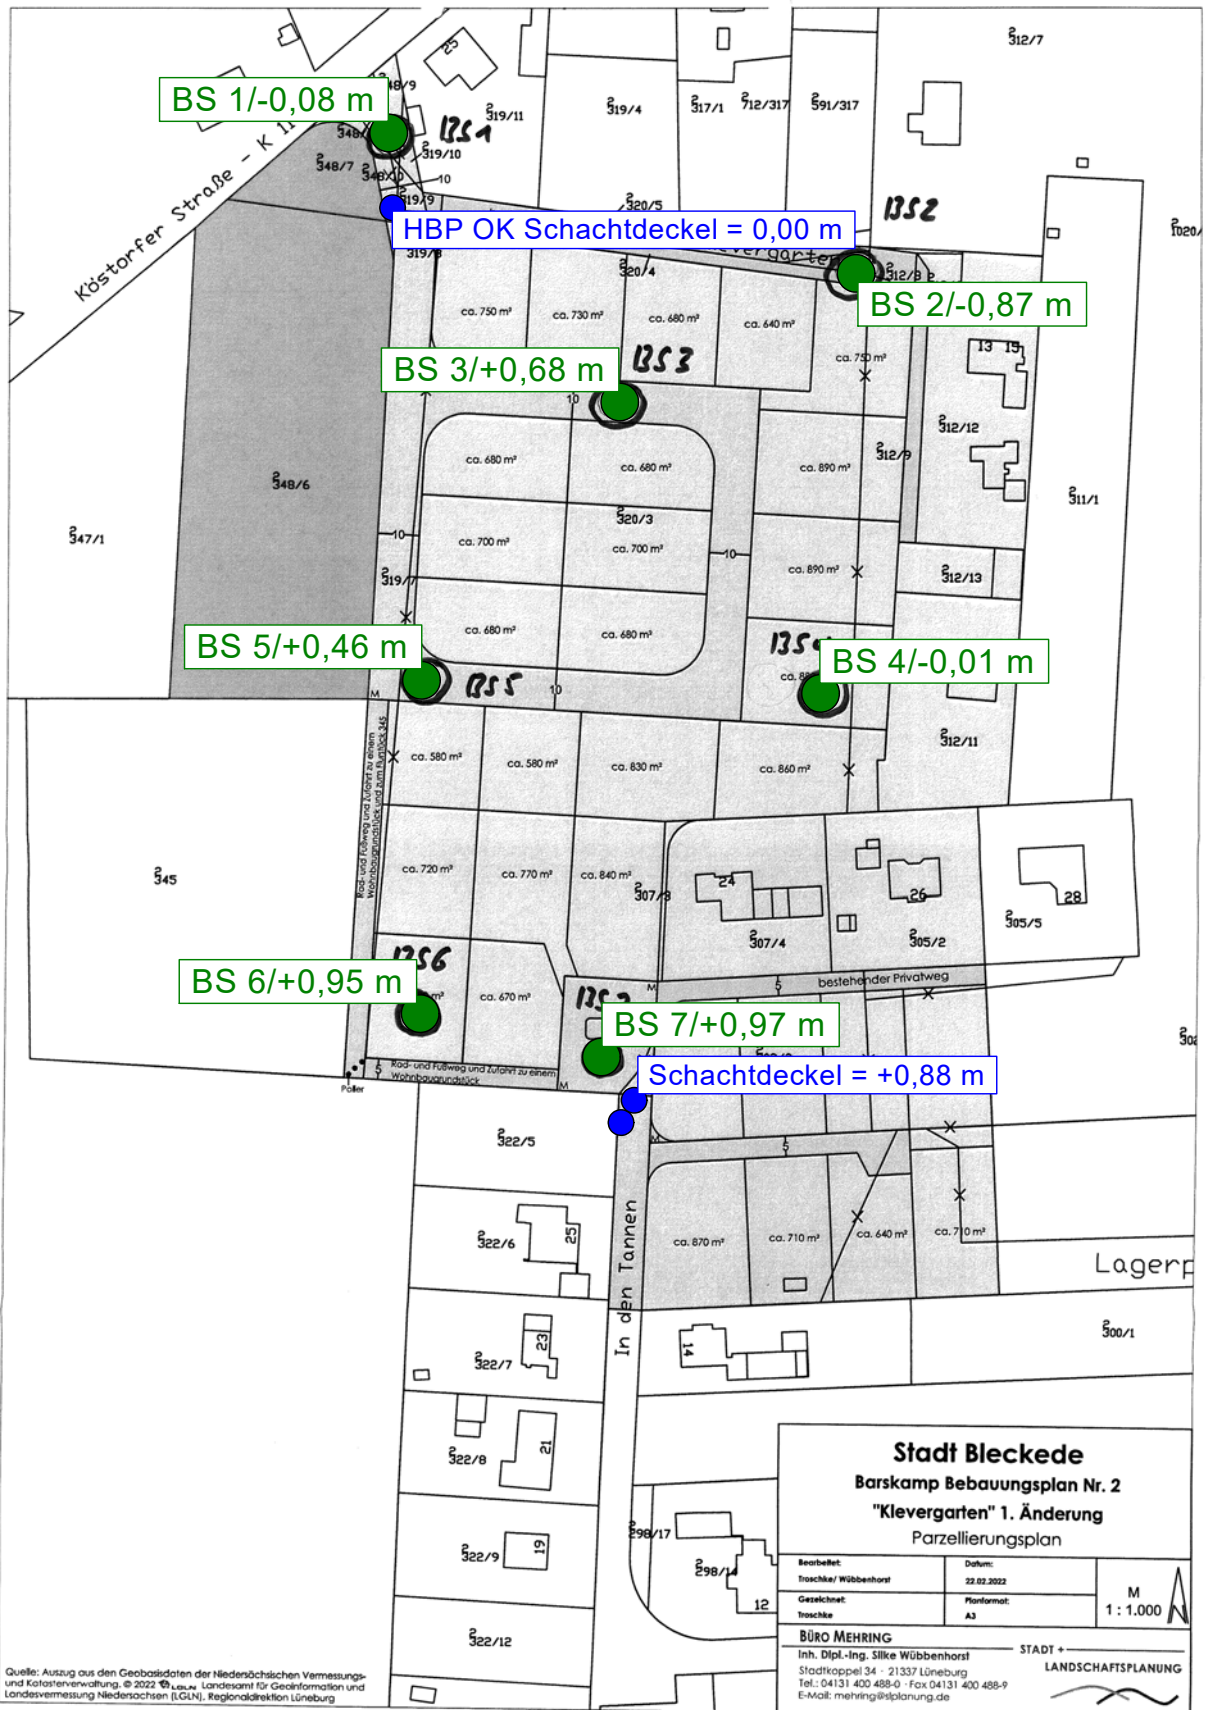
BS 1/-0,08 m
BS 1
HBP OK Schachtdeckel = 0,00 m
BS 2
BS 2/-0,87 m
BS 3/+0,68 m
BS 3
BS 5/+0,46 m
BS 5
BS 4
BS 4/-0,01 m
BS 6/+0,95 m
BS 6
BS 7
BS 7/+0,97 m
Schachtdeckel = +0,88 m

Köstorfer Straße - K 1
Klevergarten
In den Tannen
Lagerp
bestehender Privatweg
Rad- und Fußweg und Zufahrt zu einem Wohnbaugrundstück und zum Flurstück 345
Rad- und Fußweg und Zufahrt zu einem Wohnbaugrundstück
Poller

312/7
319/11
319/4
317/1
712/317
591/317
348/9
348/
348/7
348/10
319/10
319/9
319/8
320/5
320/4
312/8
312/12
312/9
311/1
312/13
312/11
348/6
347/1
319/7
320/3
345
307/8
307/4
305/2
305/5
322/5
322/6
322/7
322/8
322/9
322/12
298/17
298/14
300/1
1020/

ca. 750 m²
ca. 730 m²
ca. 680 m²
ca. 640 m²
ca. 750 m²
ca. 680 m²
ca. 680 m²
ca. 890 m²
ca. 700 m²
ca. 700 m²
ca. 890 m²
ca. 680 m²
ca. 680 m²
ca. 580 m²
ca. 580 m²
ca. 830 m²
ca. 860 m²
ca. 720 m²
ca. 770 m²
ca. 840 m²
ca. 670 m²
ca. 870 m²
ca. 710 m²
ca. 640 m²
ca. 710 m²

25
13
15
24
26
28
25
23
14
21
19
12
10
5
M

Stadt Bleckede
Barskamp Bebauungsplan Nr. 2
"Klevergarten" 1. Änderung
Parzellierungsplan

| Bearbeitet: | Datum: | |
|---|---|---|
| Troschke/ Wübbenhorst | 22.02.2022 | M |
| Gezeichnet: | Planformat: | 1 : 1.000 |
| Troschke | A3 | |

BÜRO MEHRING
Inh. Dipl.-Ing. Silke Wübbenhorst
Stadtkoppel 34 · 21337 Lüneburg
Tel.: 04131 400 488-0 · Fax 04131 400 488-9
E-Mail: mehring@slplanung.de
STADT + LANDSCHAFTSPLANUNG

Quelle: Auszug aus den Geobasisdaten der Niedersächsischen Vermessungs- und Katasterverwaltung. © 2022 LGLN Landesamt für Geoinformation und Landesvermessung Niedersachsen (LGLN), Regionaldirektion Lüneburg